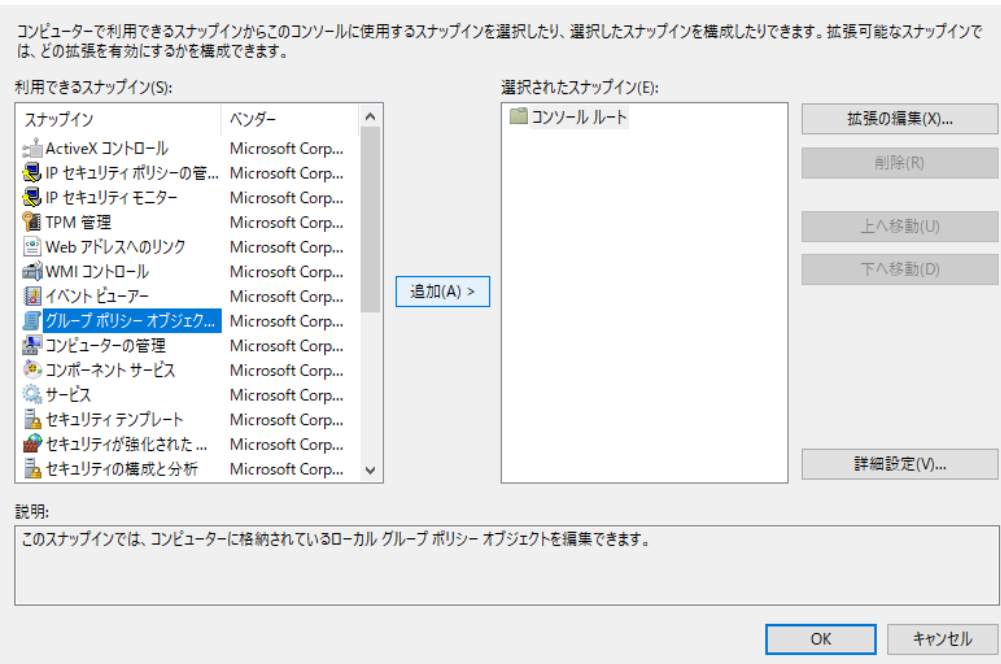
コンピューターで利用できるスナップインからこのコンソールに使用するスナップインを選択したり、選択したスナップインを構成したりできます。拡張可能なスナップインでは、どの拡張を有効にするかを構成できます。

利用できるスナップイン(S):

| スナップイン | ベンダー |
|---|---|
| ActiveX コントロール | Microsoft Corp... |
| IP セキュリティ ポリシーの管... | Microsoft Corp... |
| IP セキュリティ モニター | Microsoft Corp... |
| TPM 管理 | Microsoft Corp... |
| Web アドレスへのリンク | Microsoft Corp... |
| WMI コントロール | Microsoft Corp... |
| イベント ビューアー | Microsoft Corp... |
| グループ ポリシー オブジェク... | Microsoft Corp... |
| コンピューターの管理 | Microsoft Corp... |
| コンポーネント サービス | Microsoft Corp... |
| サービス | Microsoft Corp... |
| セキュリティ テンプレート | Microsoft Corp... |
| セキュリティが強化された ... | Microsoft Corp... |
| セキュリティの構成と分析 | Microsoft Corp... |

追加(A) >

選択されたスナップイン(E):

コンソール ルート

拡張の編集(X)...

削除(R)

上へ移動(U)

下へ移動(D)

詳細設定(V)...

説明:

このスナップインでは、コンピューターに格納されているローカル グループ ポリシー オブジェクトを編集できます。

OK

キャンセル